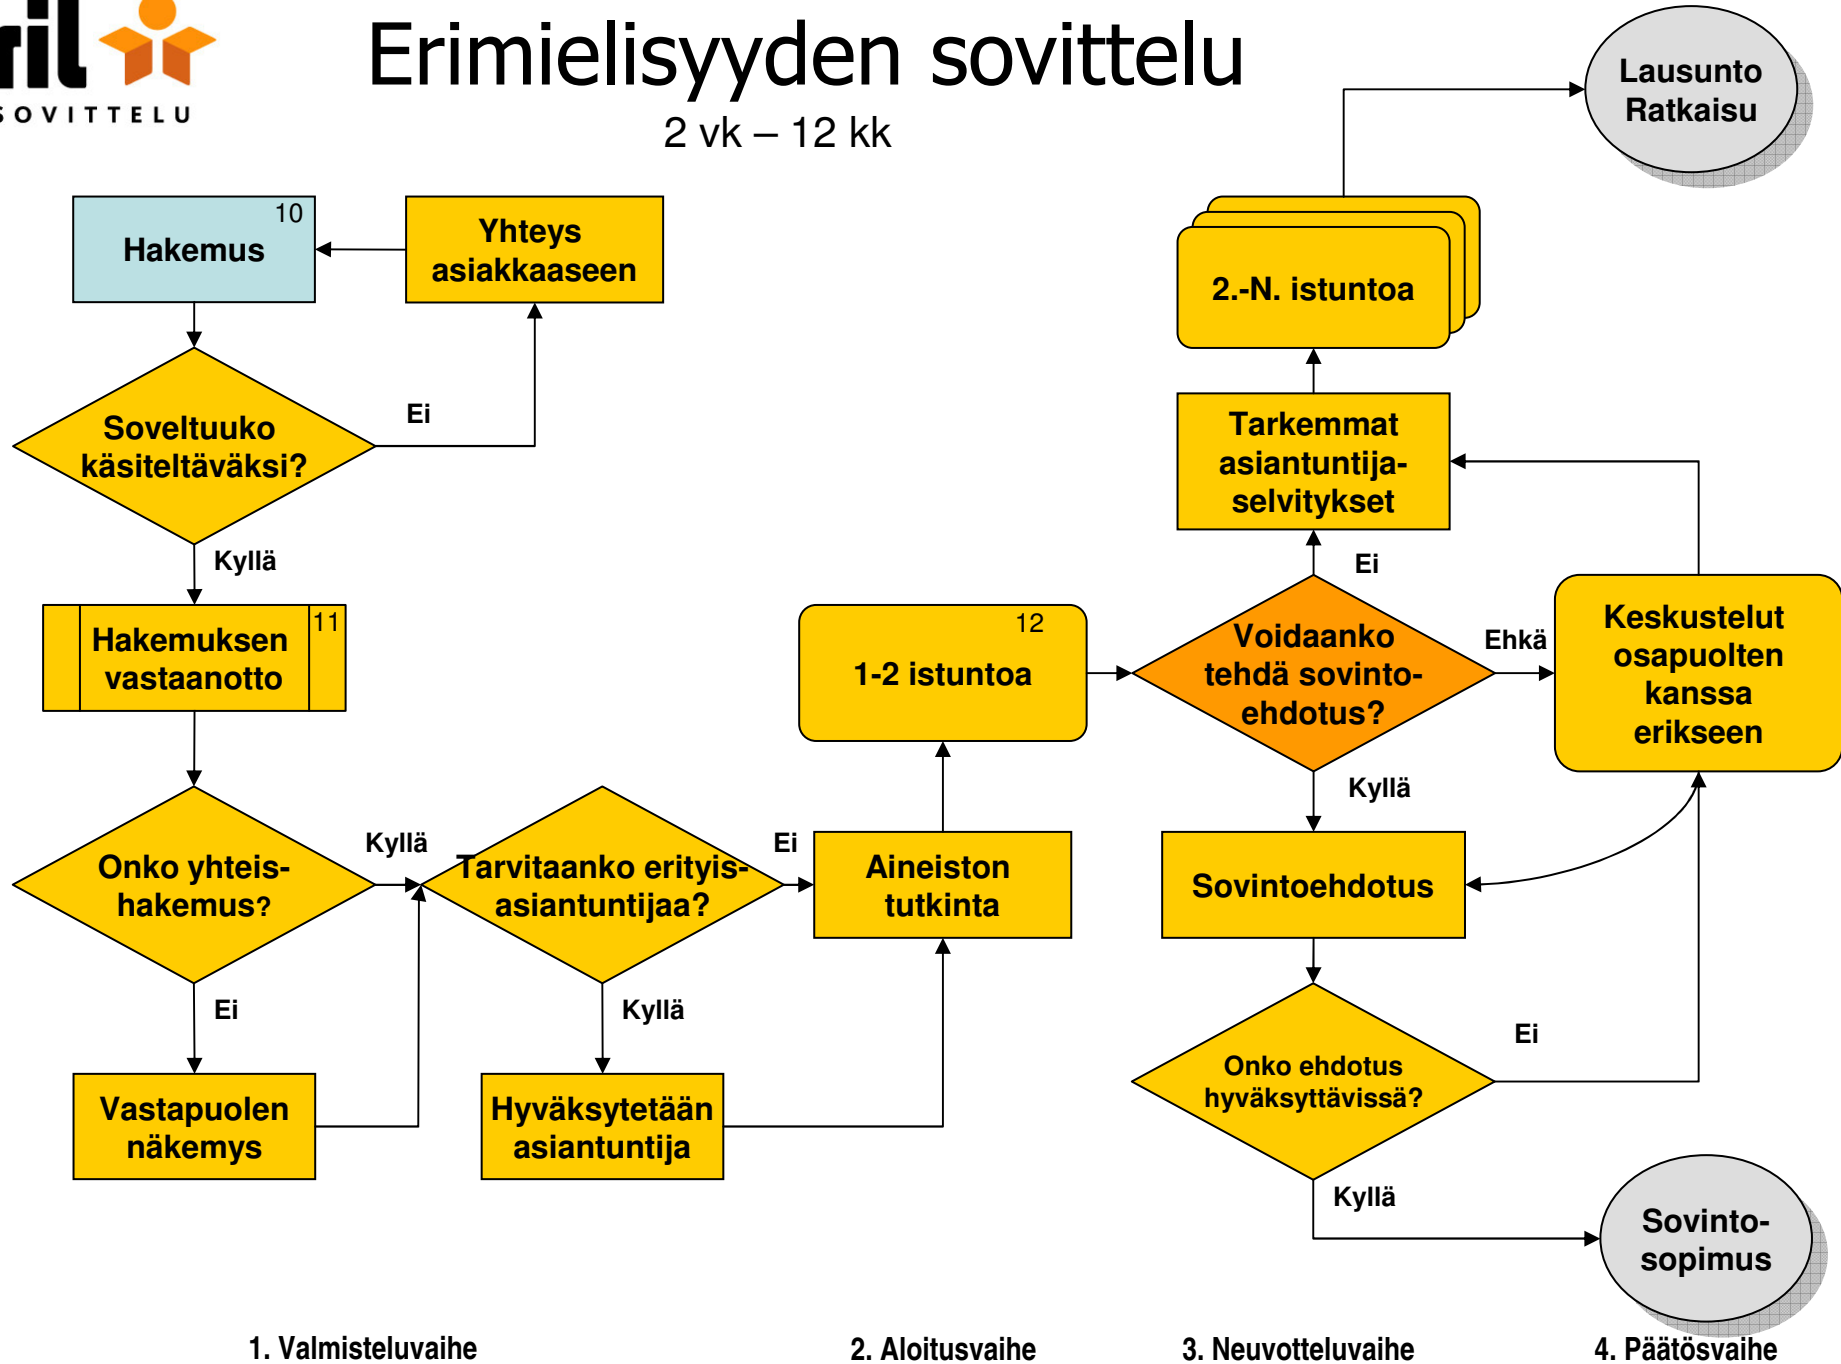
ril
SOVITTELU

Erimielisyyden sovittelu
2 vk – 12 kk

Lausunto Ratkaisu

10
Hakemus

Yhteys asiakkaaseen

2.-N. istuntoa

Soveltuuko käsiteltäväksi?

Ei

Tarkemmat asiantuntija-selvitykset

Kyllä

Ei

11
Hakemuksen vastaanotto

12
1-2 istuntoa

Voidaanko tehdä sovinto-ehdotus?

Ehkä

Keskustelut osapuolten kanssa erikseen

Kyllä

Kyllä

Ei

Onko yhteis-hakemus?

Tarvitaanko erityis-asiantuntijaa?

Aineiston tutkinta

Sovintoehdotus

Ei

Kyllä

Ei

Onko ehdotus hyväksyttävissä?

Vastapuolen näkemys

Hyväksytetään asiantuntija

Kyllä

Sovinto-sopimus

1. Valmisteluvaihe

2. Aloitusvaihe

3. Neuvotteluvaihe

4. Päätösvaihe